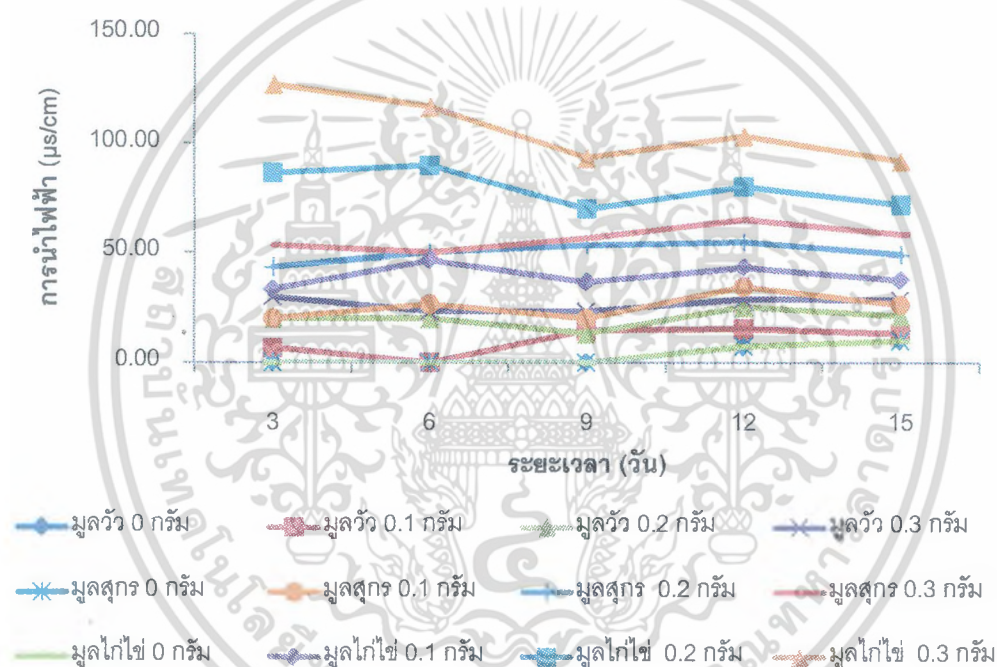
150.00
100.00
50.00
0.00
การนำไฟฟ้า (µs/cm)
3
6
9
12
15
ระยะเวลา (วัน)

มูลวัว 0 กรัม
มูลวัว 0.1 กรัม
มูลวัว 0.2 กรัม
มูลวัว 0.3 กรัม
มูลสุกร 0 กรัม
มูลสุกร 0.1 กรัม
มูลสุกร 0.2 กรัม
มูลสุกร 0.3 กรัม
มูลไก่ไข่ 0 กรัม
มูลไก่ไข่ 0.1 กรัม
มูลไก่ไข่ 0.2 กรัม
มูลไก่ไข่ 0.3 กรัม